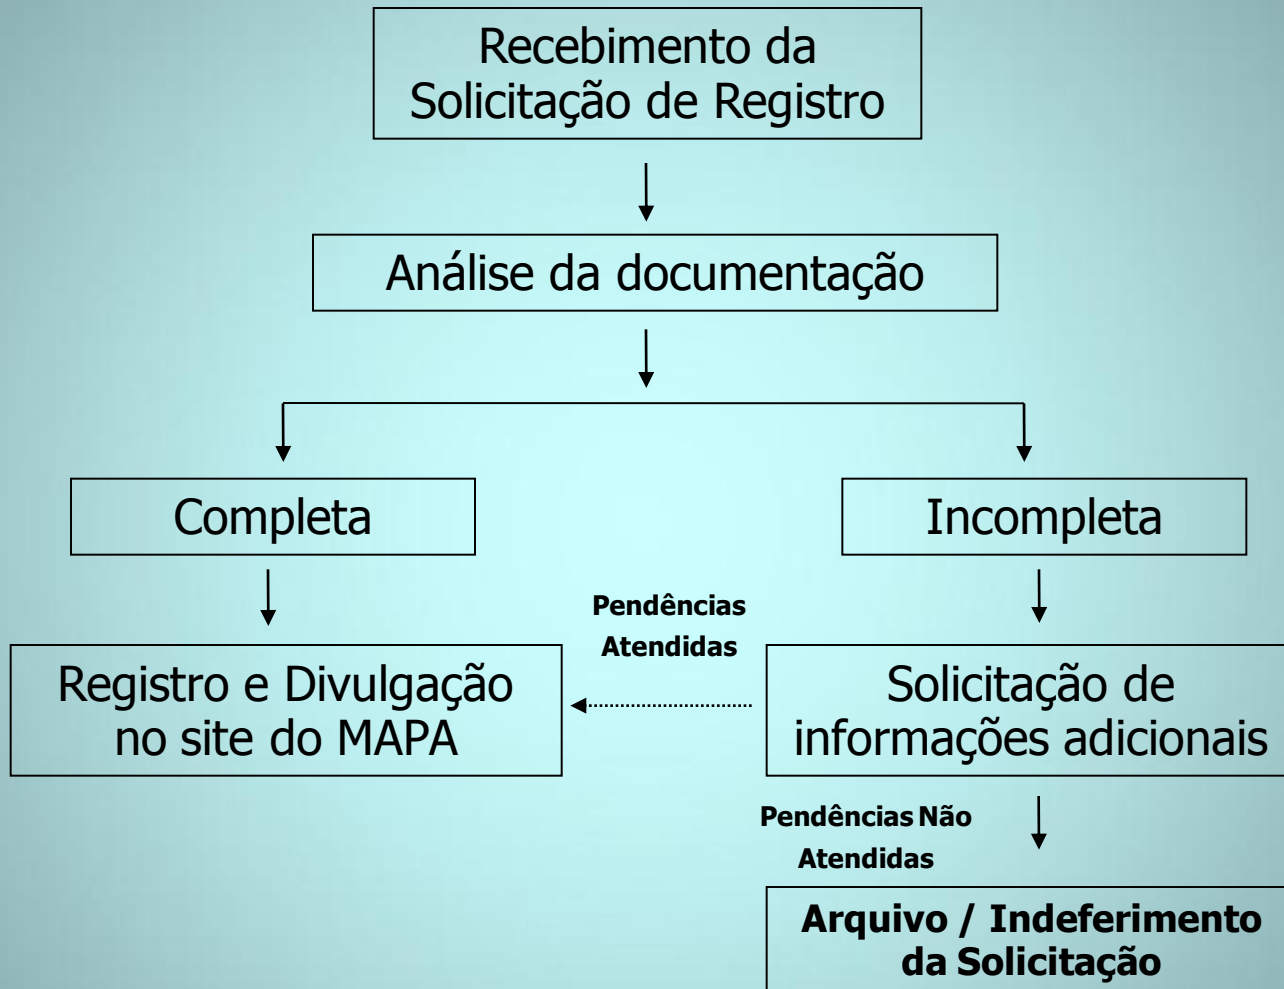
Recebimento da Solicitação de Registro

Análise da documentação

Completa

Incompleta

Registro e Divulgação no site do MAPA

Pendências Atendidas

Solicitação de informações adicionais

Pendências Não Atendidas

Arquivo / Indeferimento da Solicitação